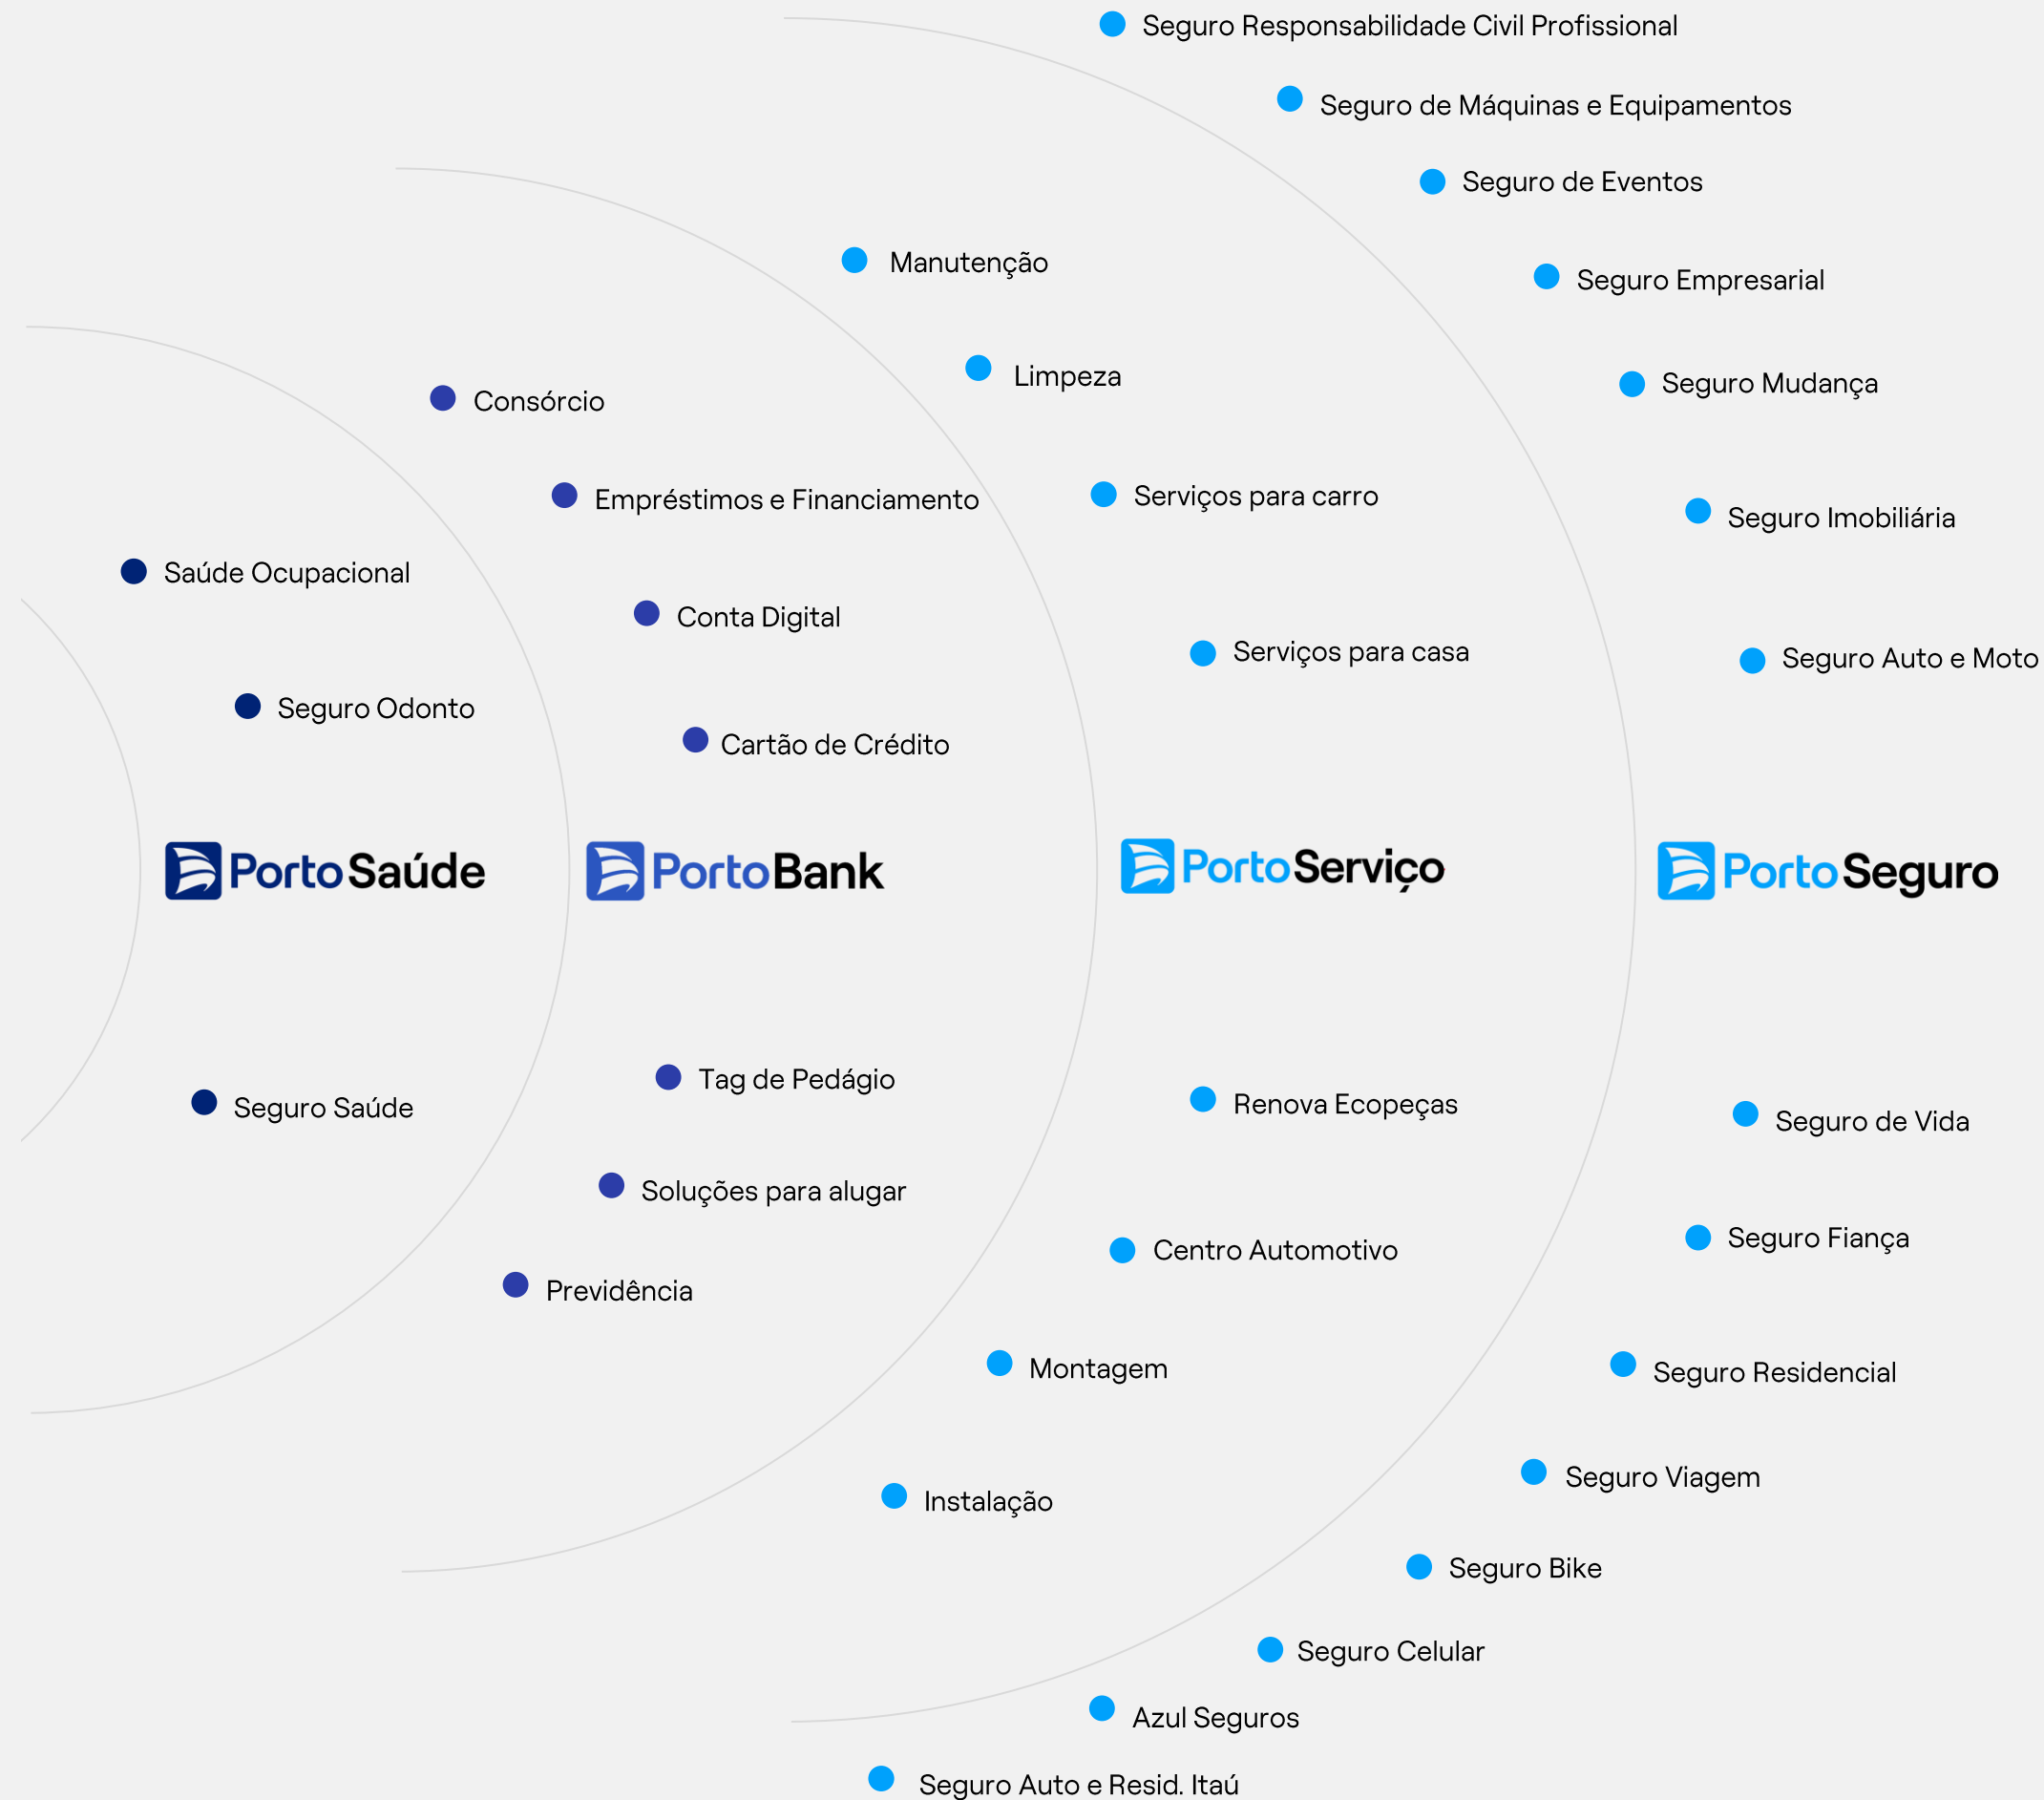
Saúde Ocupacional

Seguro Odonto

Porto Saúde

Seguro Saúde

Consórcio

Empréstimos e Financiamento

Conta Digital

Cartão de Crédito

Porto Bank

Tag de Pedágio

Soluções para alugar

Previdência

Manutenção

Limpeza

Serviços para carro

Serviços para casa

Porto Serviço

Renova Ecopeças

Centro Automotivo

Montagem

Instalação

Seguro Responsabilidade Civil Profissional

Seguro de Máquinas e Equipamentos

Seguro de Eventos

Seguro Empresarial

Seguro Mudança

Seguro Imobiliária

Seguro Auto e Moto

Porto Seguro

Seguro de Vida

Seguro Fiança

Seguro Residencial

Seguro Viagem

Seguro Bike

Seguro Celular

Azul Seguros

Seguro Auto e Resid. Itaú